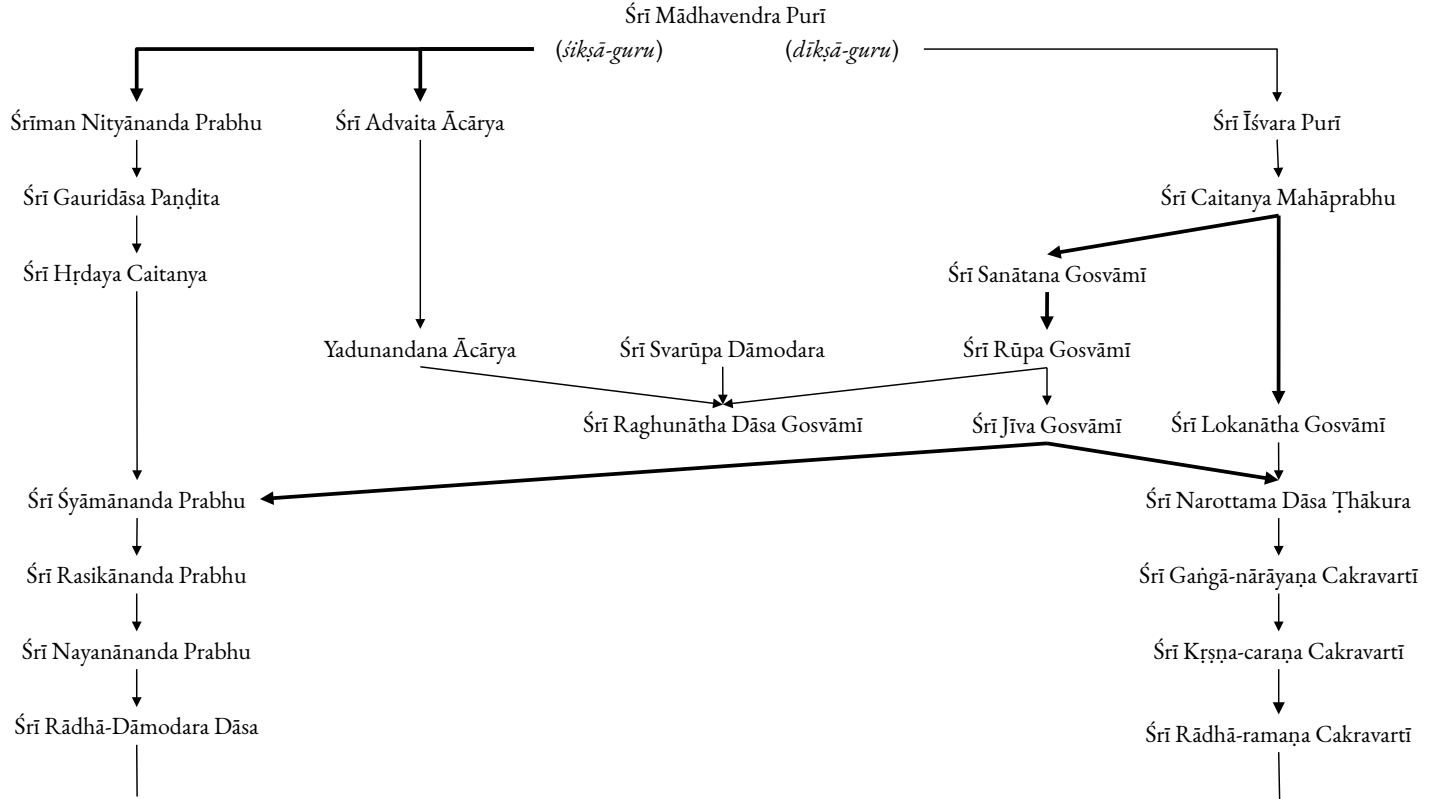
Śrī Mādhavendra Purī
(śikṣā-guru) (dīkṣā-guru)

Śrīman Nityānanda Prabhu
Śrī Advaita Ācārya
Śrī Īśvara Purī

Śrī Gauridāsa Paṇḍita
Śrī Caitanya Mahāprabhu

Śrī Hṛdaya Caitanya
Śrī Sanātana Gosvāmī

Yadunandana Ācārya
Śrī Svarūpa Dāmodara
Śrī Rūpa Gosvāmī

Śrī Raghunātha Dāsa Gosvāmī
Śrī Jīva Gosvāmī
Śrī Lokanātha Gosvāmī

Śrī Śyāmānanda Prabhu
Śrī Narottama Dāsa Ṭhākura

Śrī Rasikānanda Prabhu
Śrī Gaṅgā-nārāyaṇa Cakravartī

Śrī Nayanānanda Prabhu
Śrī Kṛṣṇa-caraṇa Cakravartī

Śrī Rādhā-Dāmodara Dāsa
Śrī Rādhā-ramaṇa Cakravartī